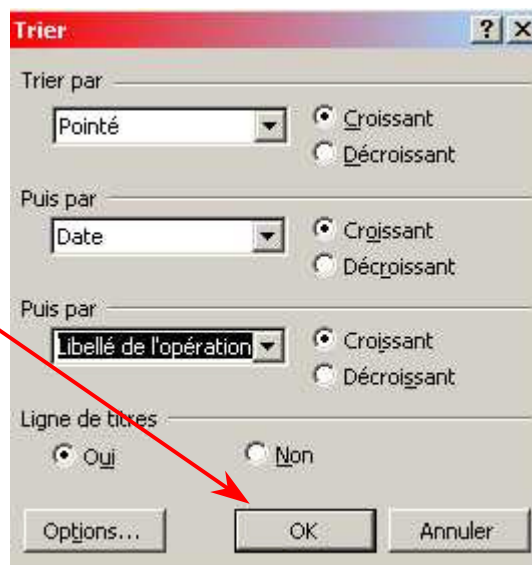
Trier

?

X

Trier par

Pointé

Croissant

Décroissant

Puis par

Date

Croissant

Décroissant

Puis par

Libellé de l'opération

Croissant

Décroissant

Ligne de titres

Oui

Non

Options...

OK

Annuler